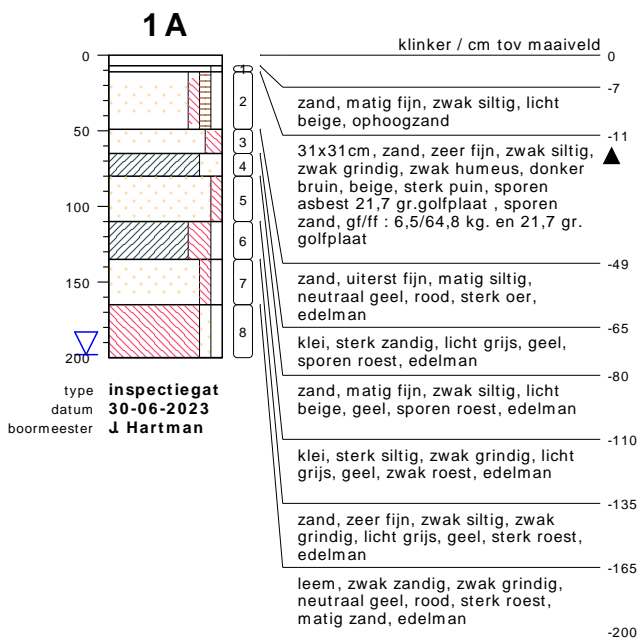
1 A

0
50
100
150
200

1
2
3
4
5
6
7
8

klinker / cm tov maaiveld
0

-7

zand, matig fijn, zwak siltig, licht beige, ophoogzand

-11

31x31cm, zand, zeer fijn, zwak siltig, zwak grindig, zwak humeus, donker bruin, beige, sterk puin, sporen asbest 21,7 gr.golfplaat , sporen zand, gf/ff : 6,5/64,8 kg. en 21,7 gr. golfplaat

-49

zand, uiterst fijn, matig siltig, neutraal geel, rood, sterk oer, edelman

-65

klei, sterk zandig, licht grijs, geel, sporen roest, edelman

-80

zand, matig fijn, zwak siltig, licht beige, geel, sporen roest, edelman

-110

klei, sterk siltig, zwak grindig, licht grijs, geel, zwak roest, edelman

-135

zand, zeer fijn, zwak siltig, zwak grindig, licht grijs, geel, sterk roest, edelman

-165

leem, zwak zandig, zwak grindig, neutraal geel, rood, sterk roest, matig zand, edelman

-200

type inspectiegat
datum 30-06-2023
boormeester J. Hartman